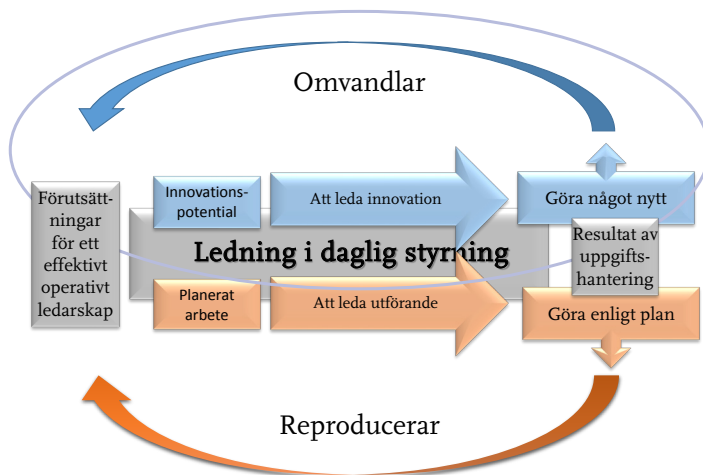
Omvandlar

Förutsättningar för ett effektivt operativt ledarskap

Innovationspotential

Att leda innovation

Göra något nytt

Ledning i daglig styrning

Resultat av uppgiftshantering

Planerat arbete

Att leda utförande

Göra enligt plan

Reproducerar